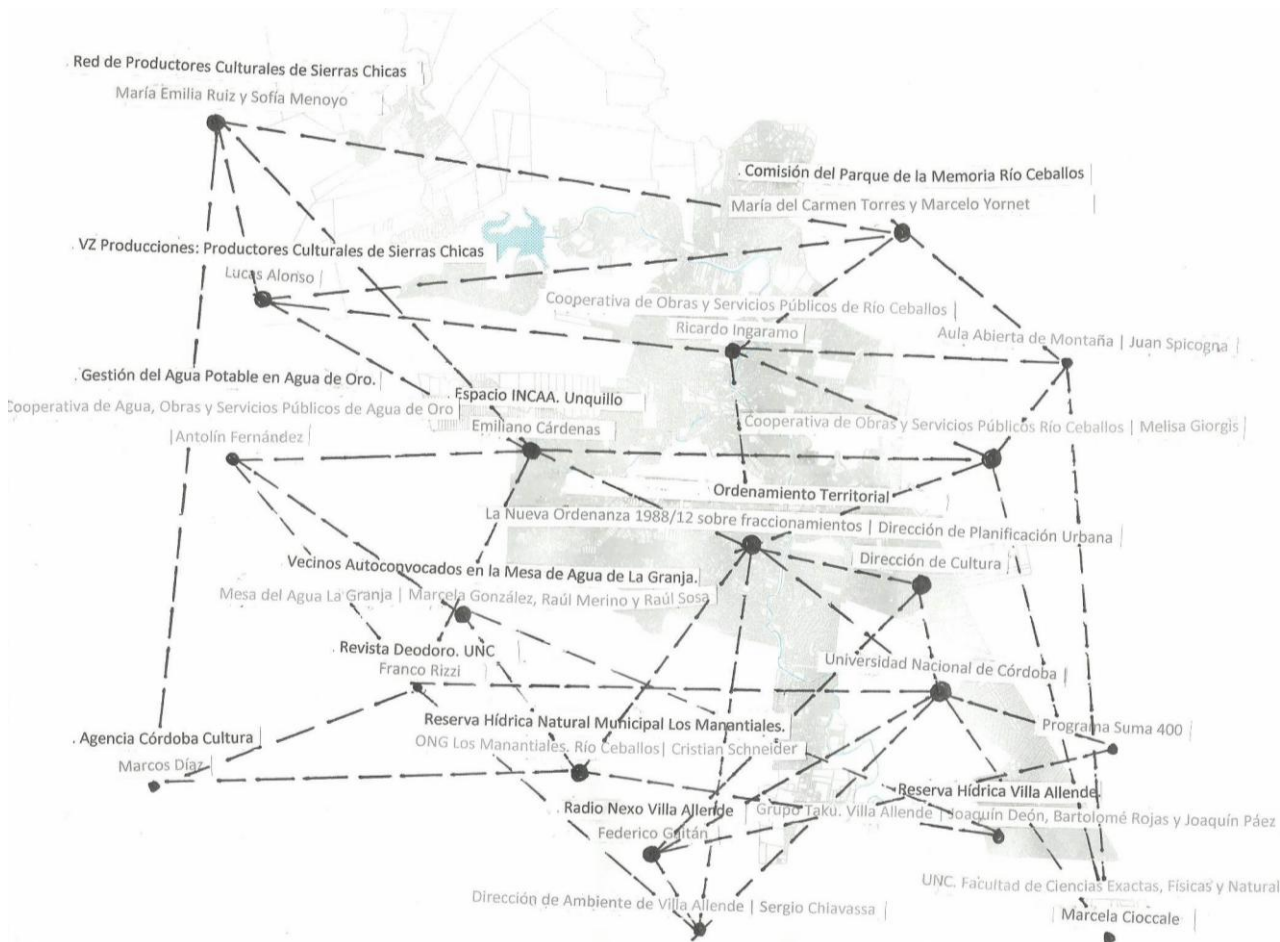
Red de Productores Culturales de Sierras Chicas |
María Emilia Ruiz y Sofía Menoyo |

Comisión del Parque de la Memoria Río Ceballos |
María del Carmen Torres y Marcelo Yornet |

VZ Producciones: Productores Culturales de Sierras Chicas
Lucas Alonso |

Cooperativa de Obras y Servicios Públicos de Río Ceballos |
Ricardo Ingaramo |

Aula Abierta de Montaña | Juan Spicogna |

Gestión del Agua Potable en Agua de Oro.
Cooperativa de Agua, Obras y Servicios Públicos de Agua de Oro |
| Antolín Fernández |

Espacio INCAA. Unquillo
Emiliano Cárdenas

Cooperativa de Obras y Servicios Públicos Río Ceballos | Melisa Giorgis |

Ordenamiento Territorial
La Nueva Ordenanza 1988/12 sobre fraccionamientos | Dirección de Planificación Urbana |

Dirección de Cultura |

Vecinos Autoconvocados en la Mesa de Agua de La Granja.
Mesa del Agua La Granja | Marcela González, Raúl Merino y Raúl Sosa |

Revista Deodoro. UNC
Franco Rizzi

Universidad Nacional de Córdoba |

Agencia Córdoba Cultura |
Marcos Díaz |

Reserva Hídrica Natural Municipal Los Manantiales.
ONG Los Manantiales. Río Ceballos| Cristian Schneider |

Programa Suma 400 |

Reserva Hídrica Villa Allende.
Radio Nexo Villa Allende | Grupo Taku. Villa Allende | Joaquín Deón, Bartolomé Rojas y Joaquín Páez
Federico Gaitán

UNC. Facultad de Ciencias Exactas, Físicas y Natural
| Marcela Cioccale |

Dirección de Ambiente de Villa Allende | Sergio Chiavassa |